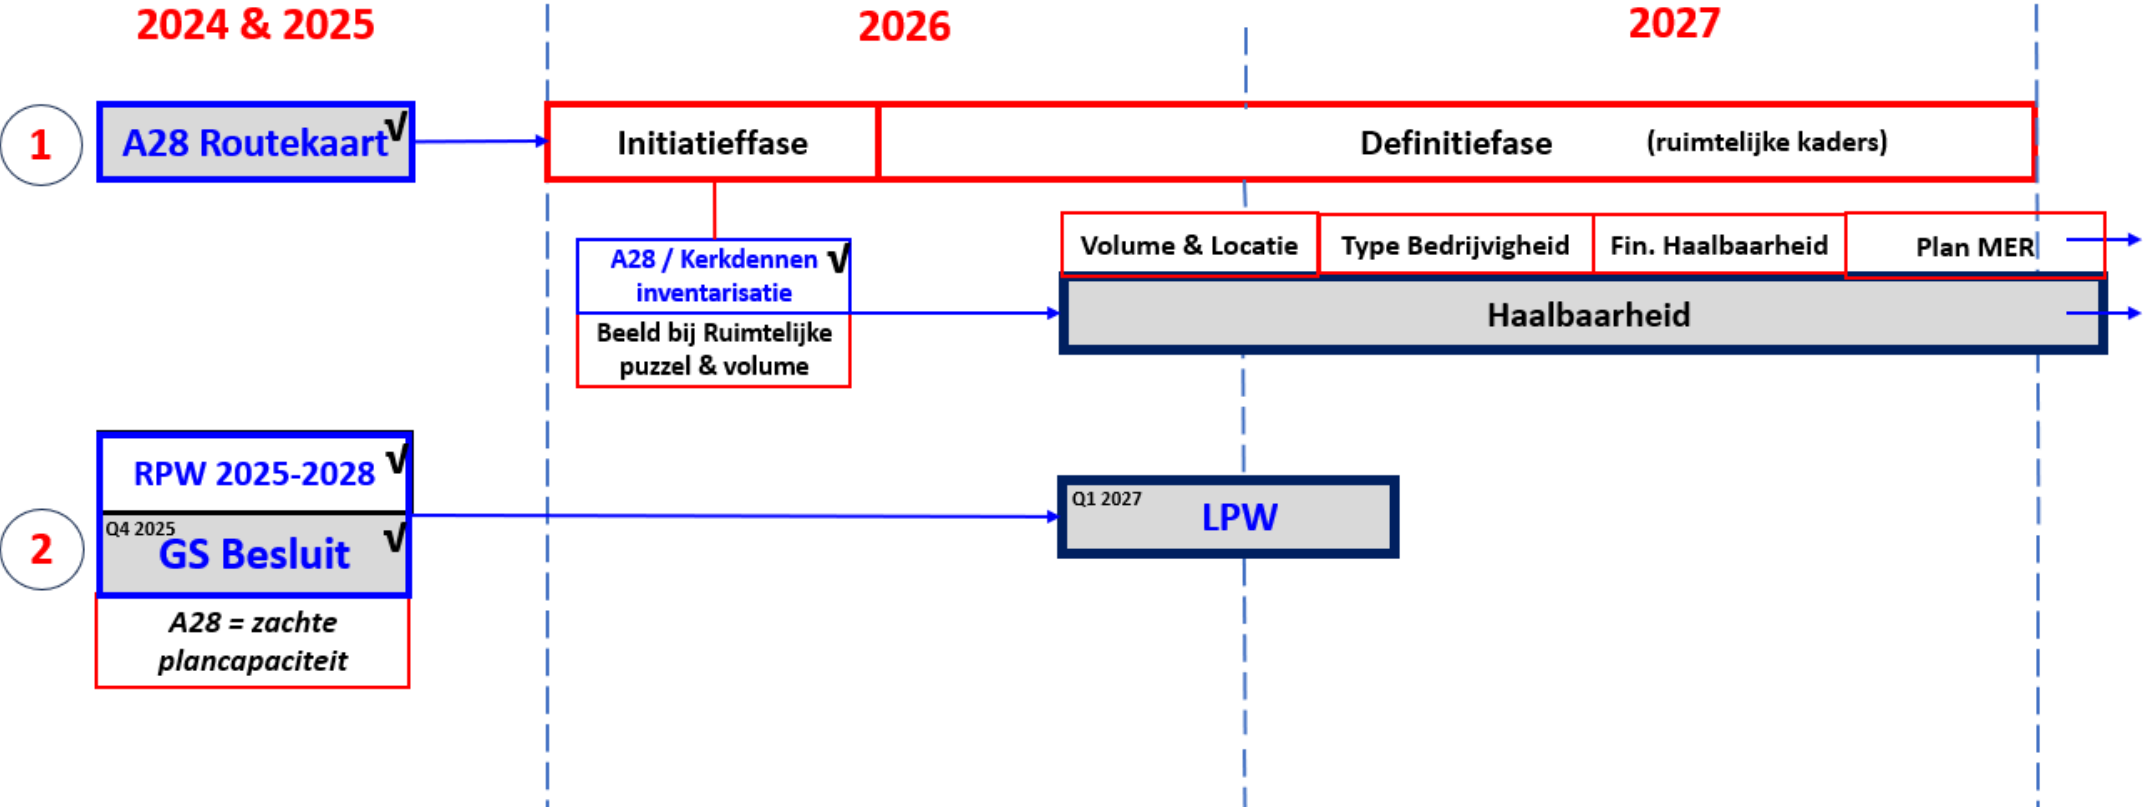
2024 & 2025

2026

2027

1

A28 Routekaart √

Initiatieffase

Definitiefase (ruimtelijke kaders)

A28 / Kerkdennen inventarisatie √

Beeld bij Ruimtelijke puzzel & volume

Volume & Locatie

Type Bedrijvigheid

Fin. Haalbaarheid

Plan MER

Haalbaarheid

2

RPW 2025-2028 √

Q4 2025

GS Besluit √

A28 = zachte plancapaciteit

Q1 2027

LPW